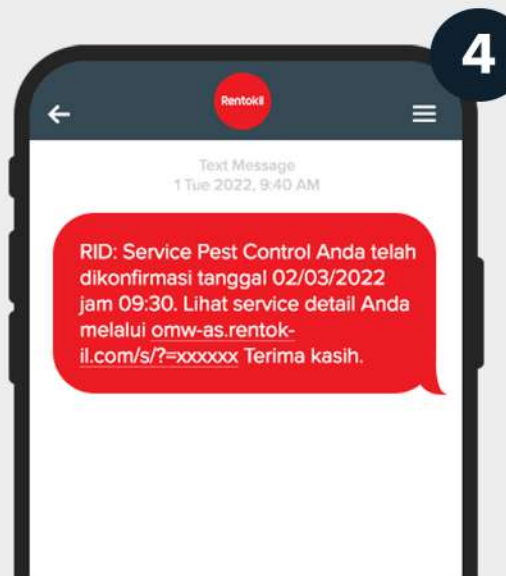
4

Rentokil

Text Message
1 Tue 2022, 9:40 AM

RID: Service Pest Control Anda telah dikonfirmasi tanggal 02/03/2022 jam 09:30. Lihat service detail Anda melalui omw-as.rentokil.com/s/?=xxxxxx Terima kasih.